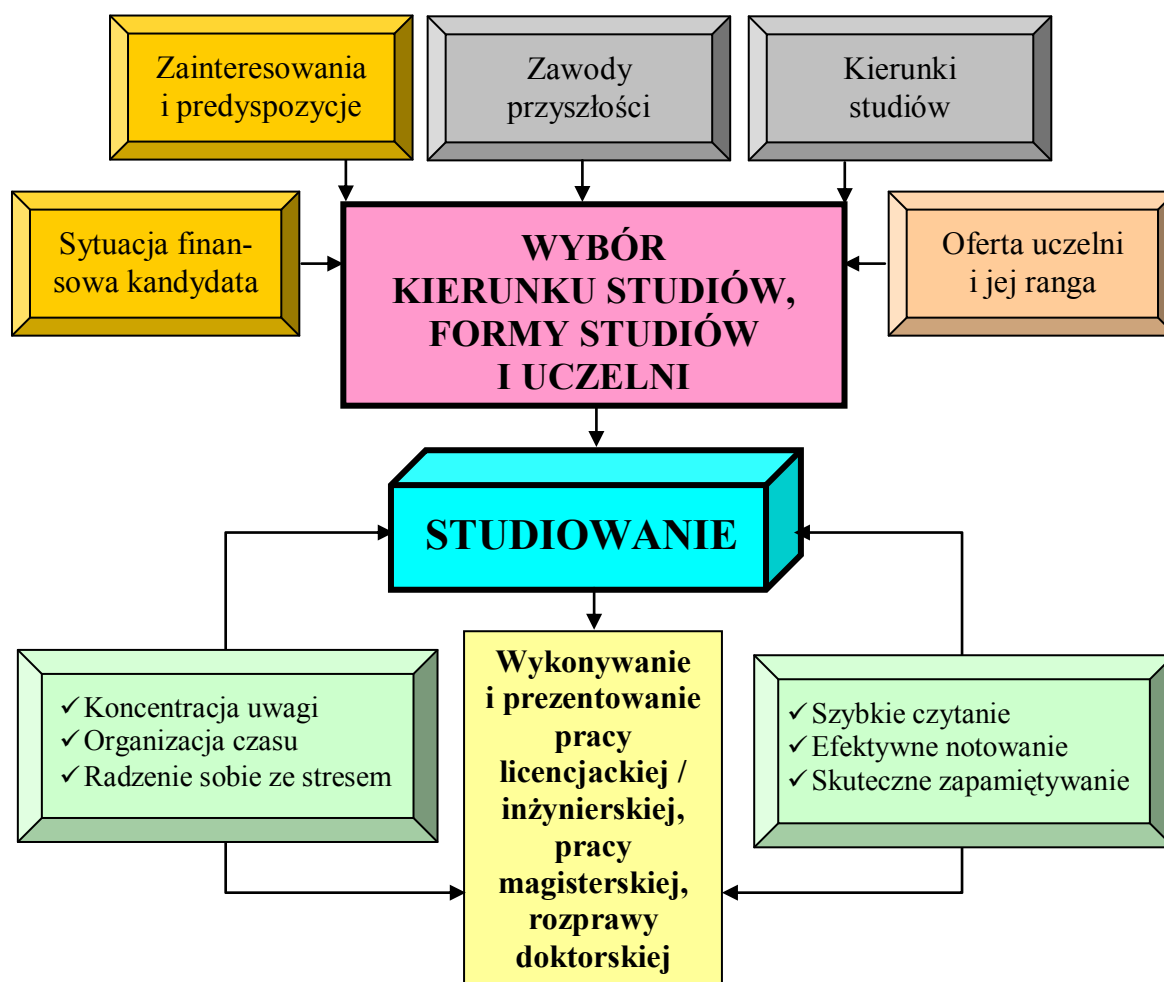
Zainteresowania i predyspozycje

Zawody przyszłości

Kierunki studiów

Sytuacja finansowa kandydata

WYBÓR KIERUNKU STUDIÓW, FORMY STUDIÓW I UCZELNI

Oferta uczelni i jej ranga

STUDIOWANIE

✓Koncentracja uwagi
✓Organizacja czasu
✓Radzenie sobie ze stresem

Wykonywanie i prezentowanie pracy licencjackiej / inżynierskiej, pracy magisterskiej, rozprawy doktorskiej

✓Szybkie czytanie
✓Efektywne notowanie
✓Skuteczne zapamiętywanie